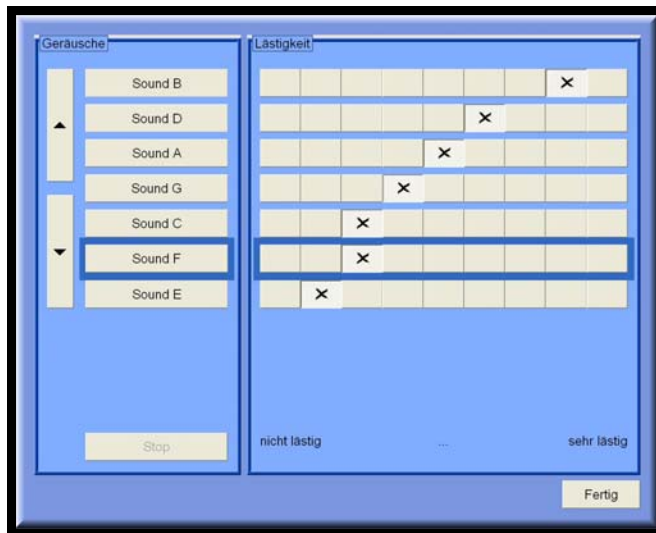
Geräusche

Sound B
Sound D
Sound A
Sound G
Sound C
Sound F
Sound E

Stop

Lästigkeit

| | | | | | | | | |
|---|---|---|---|---|---|---|---|---|
| | | | | | | | × | |
| | | | | | × | | | |
| | | | | × | | | | |
| | | | × | | | | | |
| | | × | | | | | | |
| | | × | | | | | | |
| | × | | | | | | | |

nicht lästig ... sehr lästig

Fertig